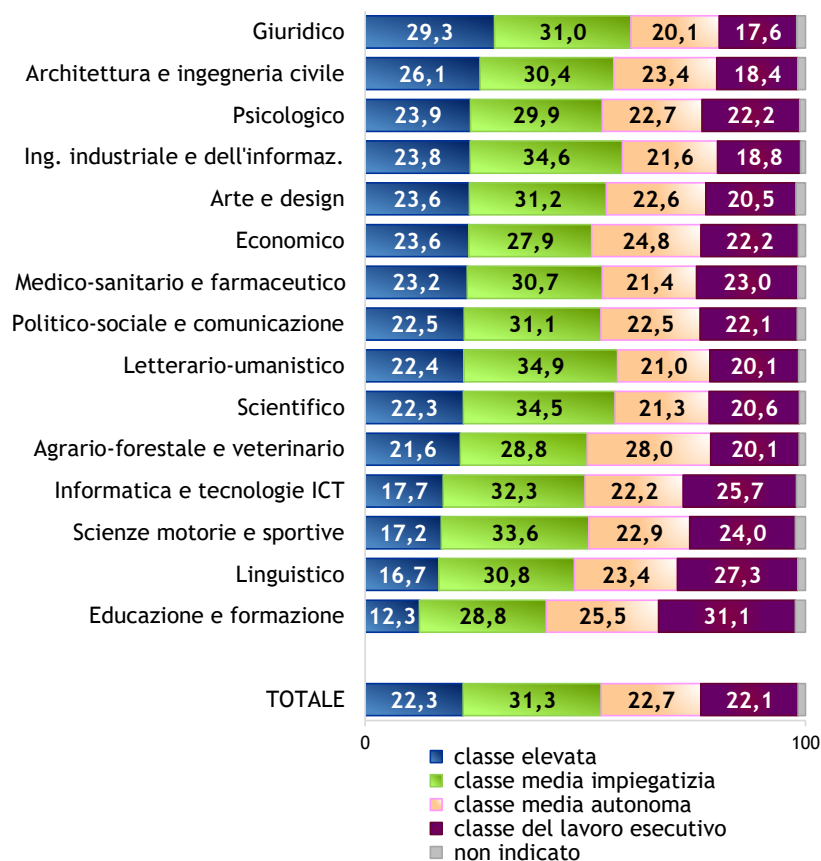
| | | | | |
|---|---|---|---|---|
| Giuridico | 29,3 | 31,0 | 20,1 | 17,6 |
| Architettura e ingegneria civile | 26,1 | 30,4 | 23,4 | 18,4 |
| Psicologico | 23,9 | 29,9 | 22,7 | 22,2 |
| Ing. industriale e dell'informaz. | 23,8 | 34,6 | 21,6 | 18,8 |
| Arte e design | 23,6 | 31,2 | 22,6 | 20,5 |
| Economico | 23,6 | 27,9 | 24,8 | 22,2 |
| Medico-sanitario e farmaceutico | 23,2 | 30,7 | 21,4 | 23,0 |
| Politico-sociale e comunicazione | 22,5 | 31,1 | 22,5 | 22,1 |
| Letterario-umanistico | 22,4 | 34,9 | 21,0 | 20,1 |
| Scientifico | 22,3 | 34,5 | 21,3 | 20,6 |
| Agrario-forestale e veterinario | 21,6 | 28,8 | 28,0 | 20,1 |
| Informatica e tecnologie ICT | 17,7 | 32,3 | 22,2 | 25,7 |
| Scienze motorie e sportive | 17,2 | 33,6 | 22,9 | 24,0 |
| Linguistico | 16,7 | 30,8 | 23,4 | 27,3 |
| Educazione e formazione | 12,3 | 28,8 | 25,5 | 31,1 |
| TOTALE | 22,3 | 31,3 | 22,7 | 22,1 |

0
100

classe elevata
classe media impiegatizia
classe media autonoma
classe del lavoro esecutivo
non indicato